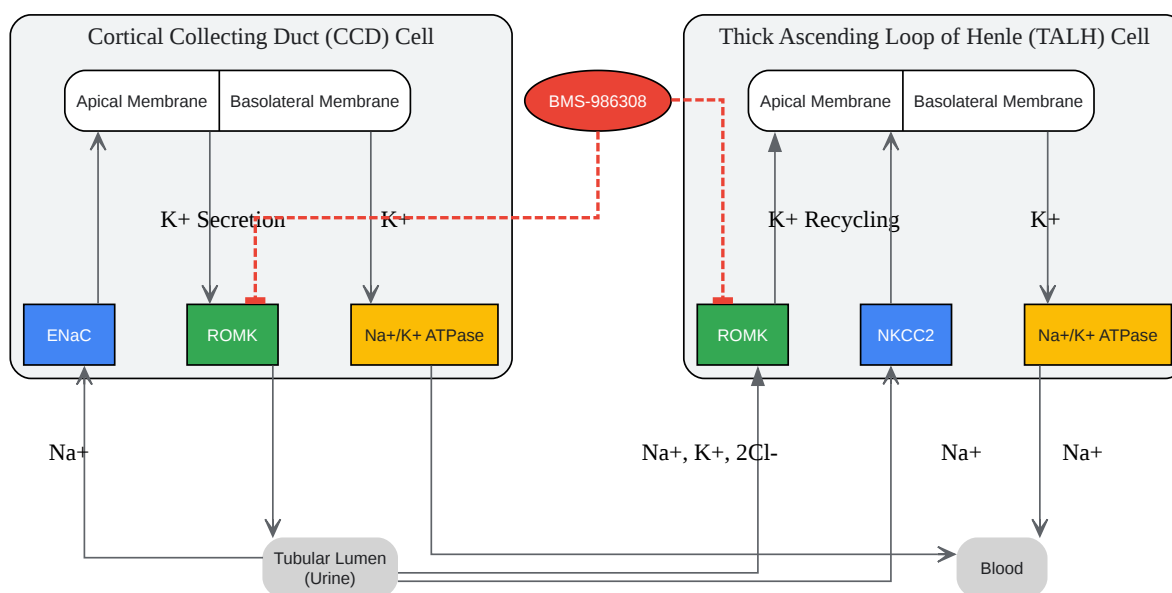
Cortical Collecting Duct (CCD) Cell

Apical Membrane | Basolateral Membrane

K+ Secretion

K+

ENaC

ROMK

Na+/K+ ATPase

BMS-986308

Thick Ascending Loop of Henle (TALH) Cell

Apical Membrane | Basolateral Membrane

K+ Recycling

K+

ROMK

NKCC2

Na+/K+ ATPase

Na+

Na+, K+, 2Cl-

Na+

Na+

Tubular Lumen (Urine)

Blood